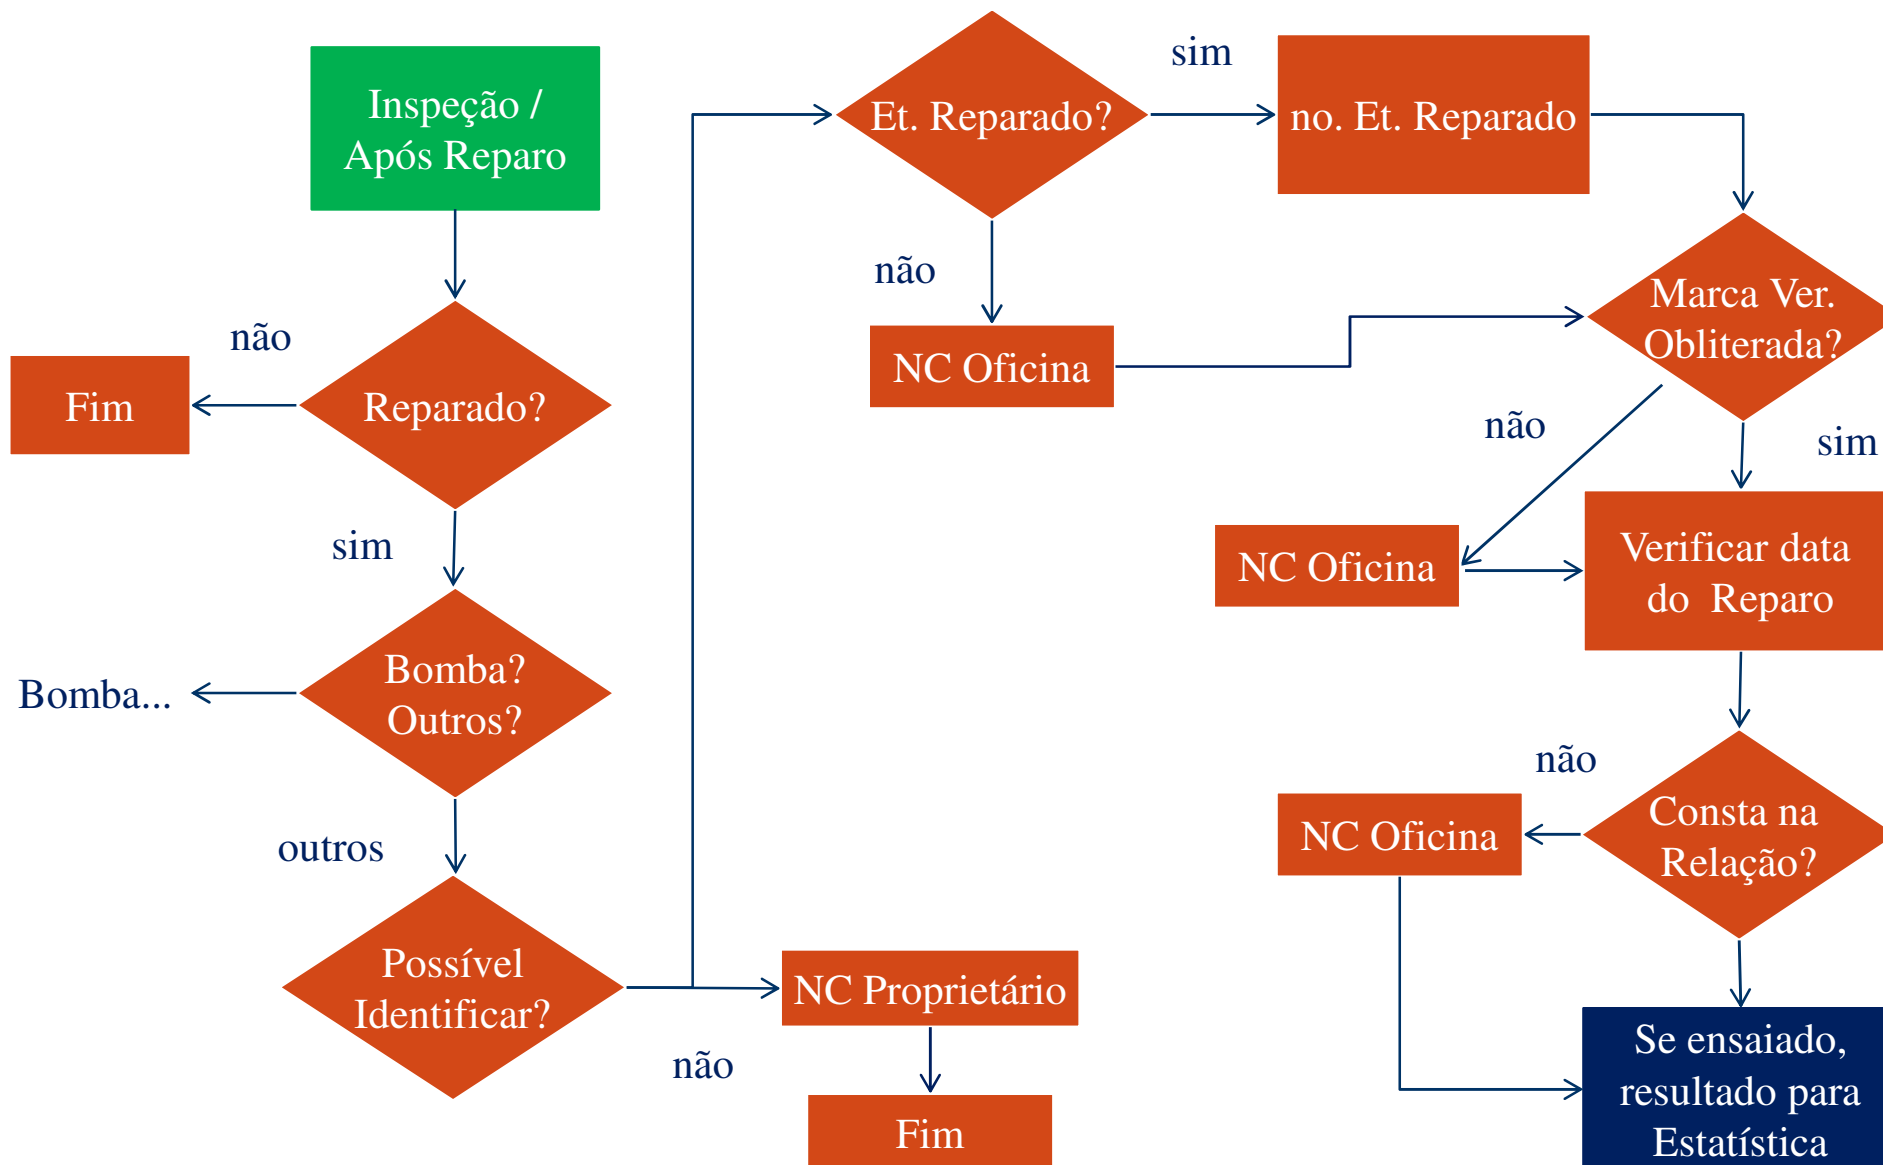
Inspeção / Após Reparo

não

Fim

Reparado?

sim

Bomba...

Bomba? Outros?

outros

Possível Identificar?

não

Et. Reparado?

sim

no. Et. Reparado

não

NC Oficina

Marca Ver. Obliterada?

não

sim

NC Oficina

Verificar data do Reparo

não

NC Oficina

Consta na Relação?

NC Proprietário

Fim

Se ensaiado, resultado para Estatística